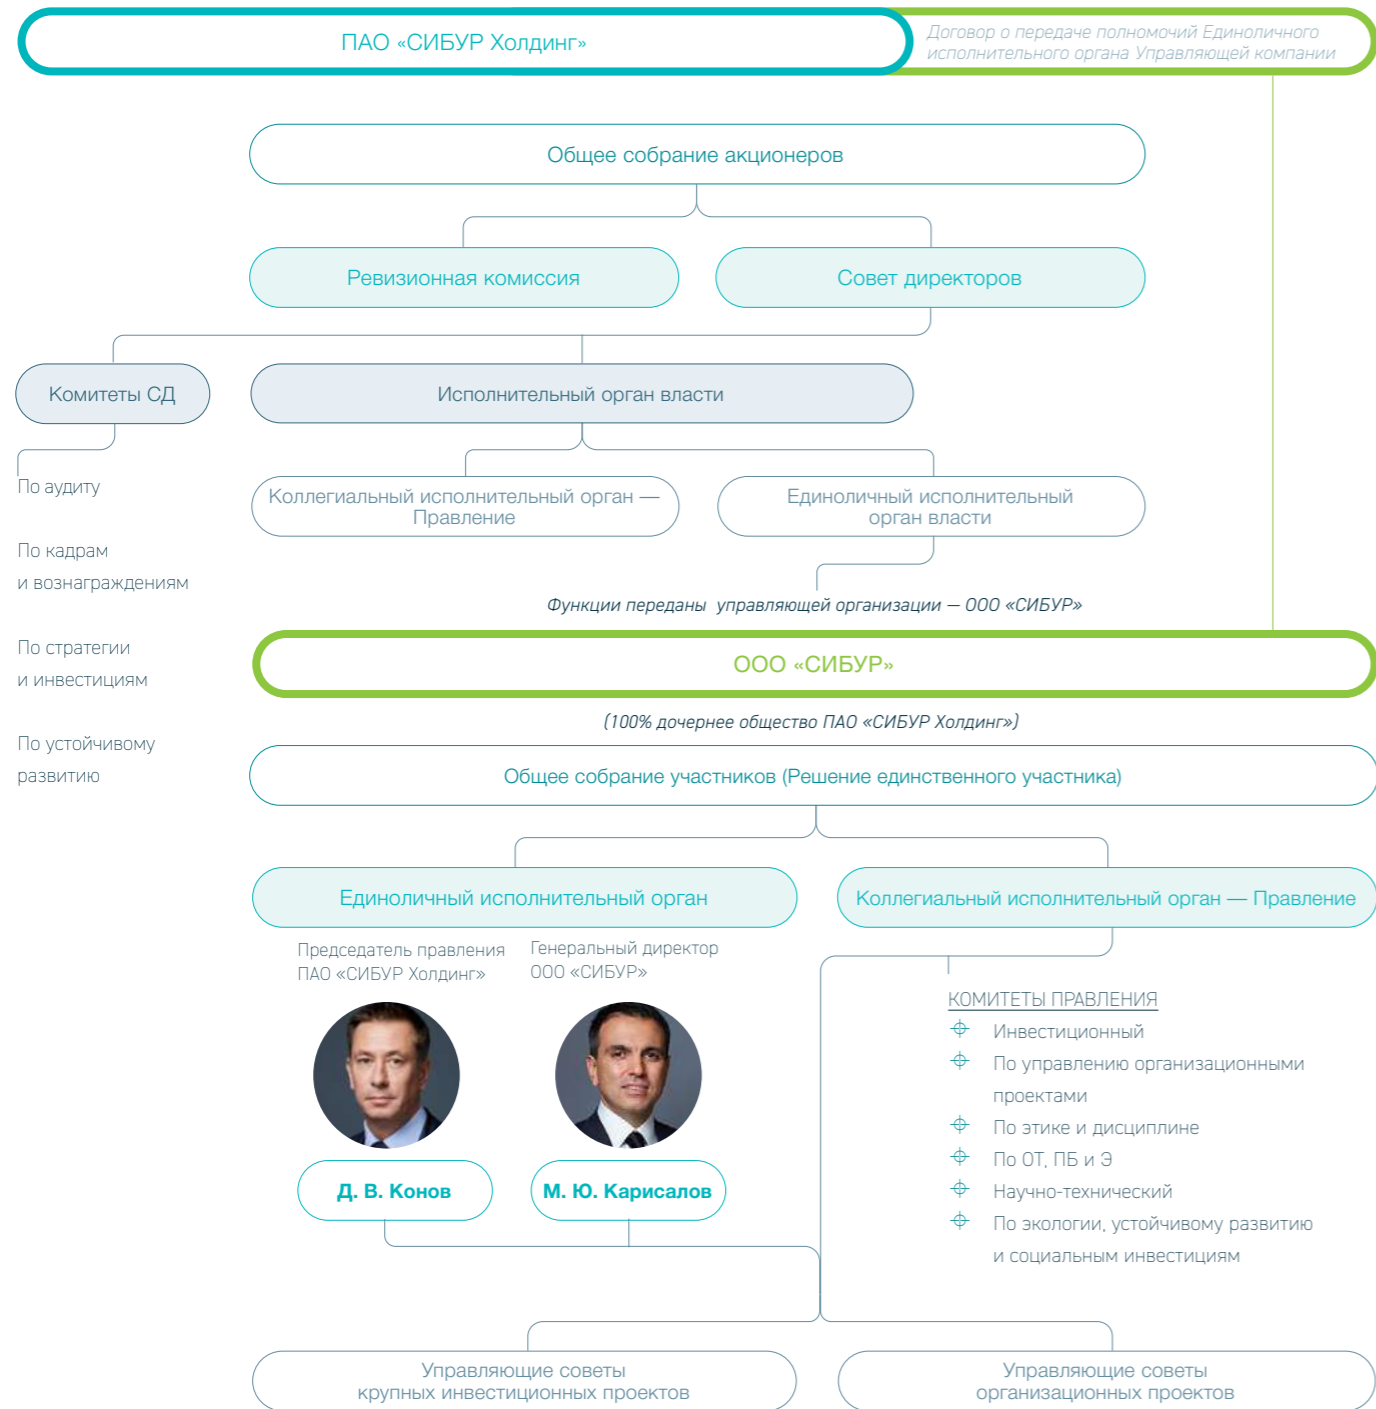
ПАО «СИБУР Холдинг»

Договор о передаче полномочий Единоличного исполнительного органа Управляющей компании

Общее собрание акционеров

Ревизионная комиссия

Совет директоров

Комитеты СД

Исполнительный орган власти

По аудиту

По кадрам и вознаграждениям

По стратегии и инвестициям

По устойчивому развитию

Коллегиальный исполнительный орган — Правление

Единоличный исполнительный орган власти

Функции переданы управляющей организации — ООО «СИБУР»

ООО «СИБУР»

(100% дочернее общество ПАО «СИБУР Холдинг»)

Общее собрание участников (Решение единственного участника)

Единоличный исполнительный орган

Коллегиальный исполнительный орган — Правление

Председатель правления ПАО «СИБУР Холдинг»

Генеральный директор ООО «СИБУР»

Д. В. Конов

М. Ю. Карисалов

КОМИТЕТЫ ПРАВЛЕНИЯ

Инвестиционный

По управлению организационными проектами

По этике и дисциплине

По ОТ, ПБ и Э

Научно-технический

По экологии, устойчивому развитию и социальным инвестициям

Управляющие советы крупных инвестиционных проектов

Управляющие советы организационных проектов